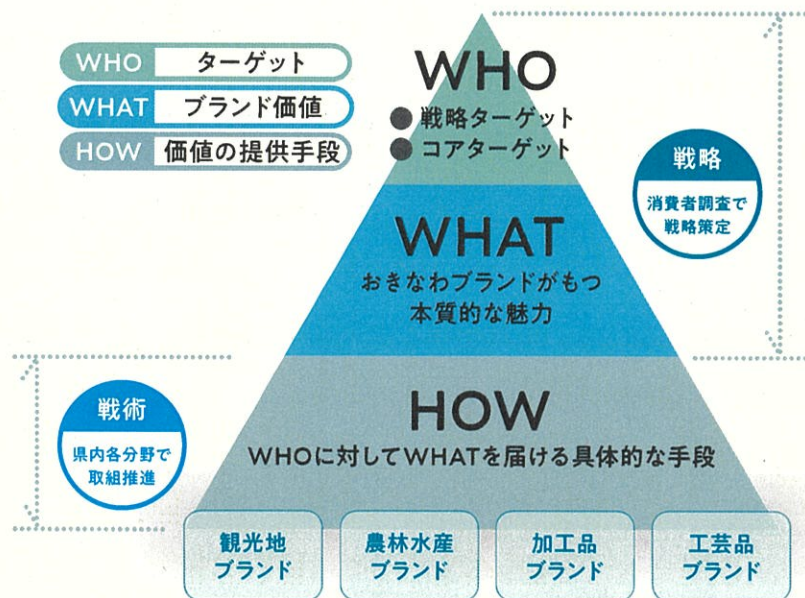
WHO ターゲット
WHAT ブランド価値
HOW 価値の提供手段

WHO
● 戦略ターゲット
● コアターゲット

戦略
消費者調査で戦略策定

WHAT
おきなわブランドがもつ本質的な魅力

戦術
県内各分野で取組推進

HOW
WHOに対してWHATを届ける具体的な手段

観光地ブランド
農林水産ブランド
加工品ブランド
工芸品ブランド